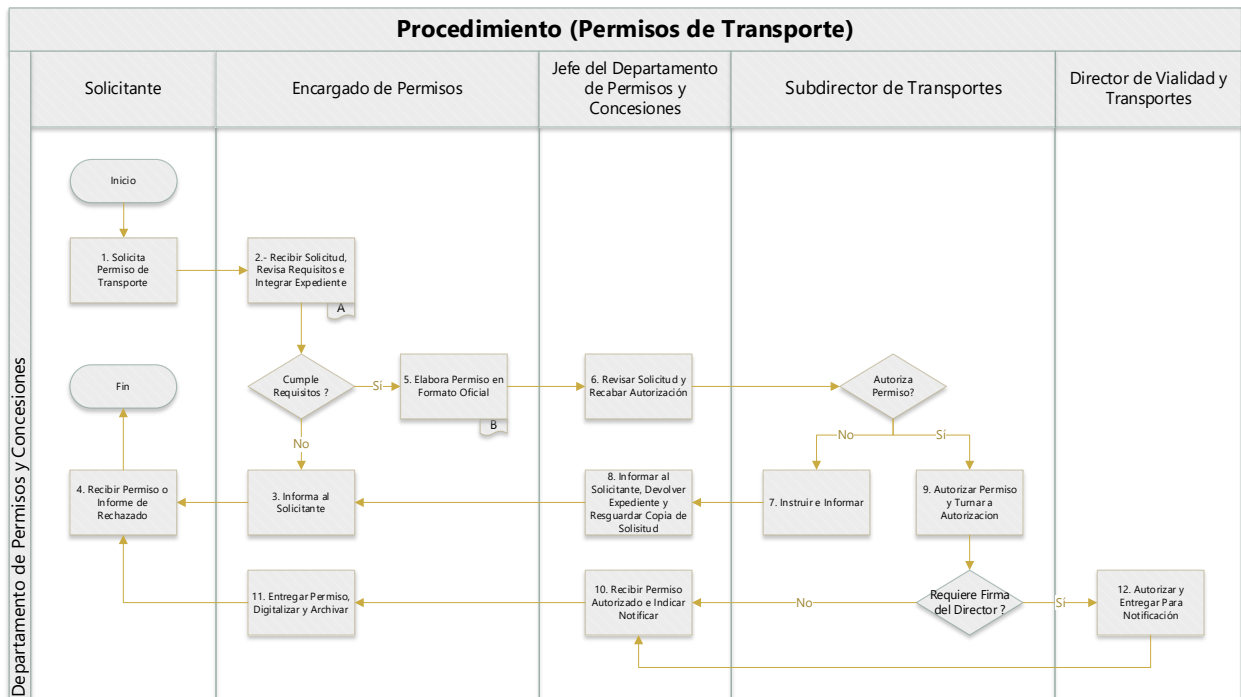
Procedimiento (Permisos de Transporte)

Departamento de Permisos y Concesiones

Solicitante

Encargado de Permisos

Jefe del Departamento de Permisos y Concesiones

Subdirector de Transportes

Director de Vialidad y Transportes

Inicio

1. Solicita Permiso de Transporte

2.- Recibir Solicitud, Revisa Requisitos e Integrar Expediente

A

Cumple Requisitos ?

Sí

5. Elabora Permiso en Formato Oficial

B

6. Revisar Solicitud y Recabar Autorización

Autoriza Permiso?

No

Sí

Fin

No

4. Recibir Permiso o Informe de Rechazado

3. Informa al Solicitante

8. Informar al Solicitante, Devolver Expediente y Resguardar Copia de Solisitud

7. Instruir e Informar

9. Autorizar Permiso y Turnar a Autorizacion

11. Entregar Permiso, Digitalizar y Archivar

10. Recibir Permiso Autorizado e Indicar Notificar

No

Requiere Firma del Director ?

Sí

12. Autorizar y Entregar Para Notificación